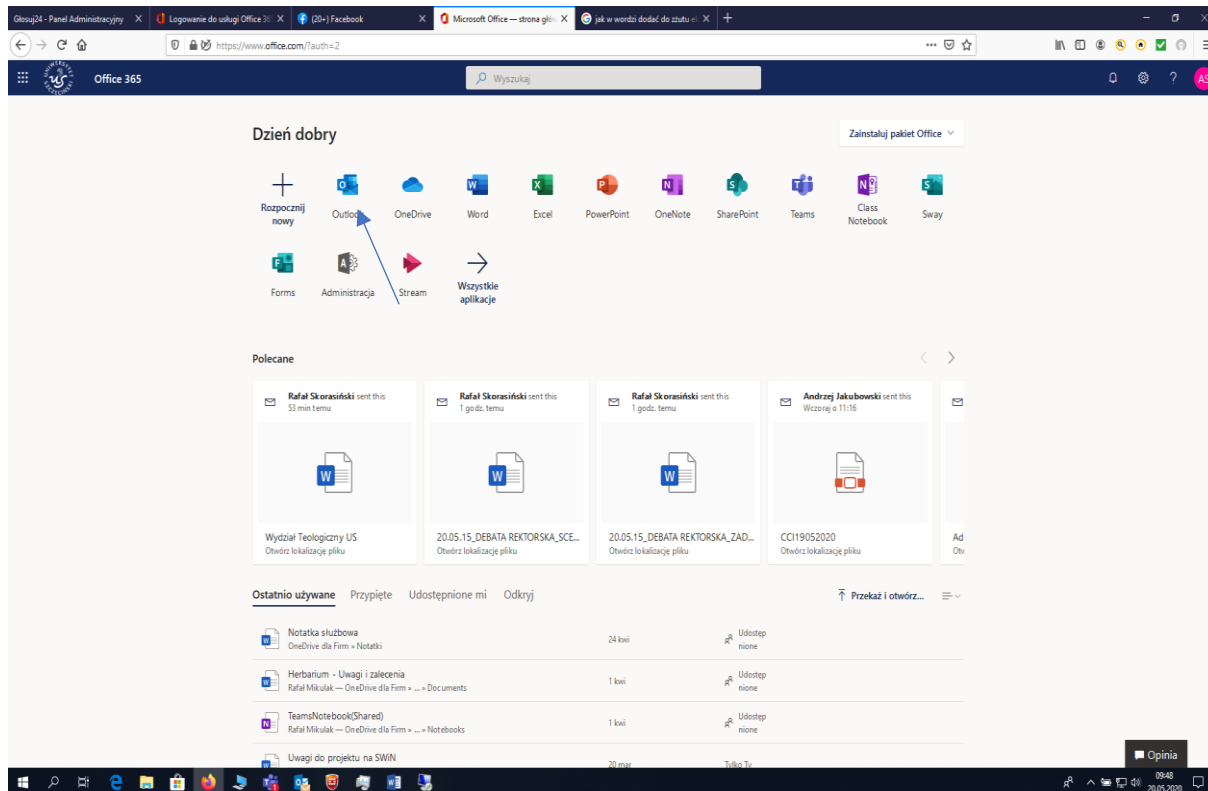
Głosuj24 - Panel Administracyjny ×
Logowanie do usługi Office 36 ×
(20+) Facebook ×
Microsoft Office — strona głó ×
jak w wordzi dodać do zrzutu e ×
+

https://www.office.com/?auth=2

Office 365
Wyszukaj

Dzień dobry
Zainstaluj pakiet Office

Rozpocznij nowy
Outlook
OneDrive
Word
Excel
PowerPoint
OneNote
SharePoint
Teams
Class Notebook
Sway
Forms
Administracja
Stream
Wszystkie aplikacje

Polecane

Rafał Skorasiński sent this
53 min temu
Wydział Teologiczny US
Otwórz lokalizację pliku

Rafał Skorasiński sent this
1 godz. temu
20.05.15_DEBATA REKTORSKA_SCE...
Otwórz lokalizację pliku

Rafał Skorasiński sent this
1 godz. temu
20.05.15_DEBATA REKTORSKA_ZAD...
Otwórz lokalizację pliku

Andrzej Jakubowski sent this
Wczoraj o 11:16
CCI19052020
Otwórz lokalizację pliku

Ad
Otw

Ostatnio używane Przypięte Udostępnione mi Odkryj
Przekaż i otwórz...

Notatka służbowa
OneDrive dla Firm » Notatki
24 kwi
Udostępnione

Herbarium - Uwagi i zalecenia
Rafał Mikulak — OneDrive dla Firm » ... » Documents
1 kwi
Udostępnione

TeamsNotebook(Shared)
Rafał Mikulak — OneDrive dla Firm » ... » Notebooks
1 kwi
Udostępnione

Uwagi do projektu na SWiN
20 mar
Tylko Ty

Opinia

09:48
20.05.2020